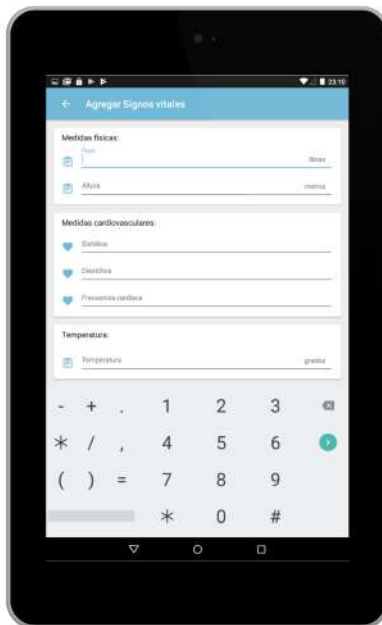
23:10

Agregar Signos vitales

Medidas físicas:

Peso

libras

Altura

metros

Medidas cardiovasculares:

Sistólica

Diastólica

Frecuencia cardíaca

Temperatura:

Temperatura

grados

- + . 1 2 3

* / , 4 5 6

( ) = 7 8 9

* 0 #